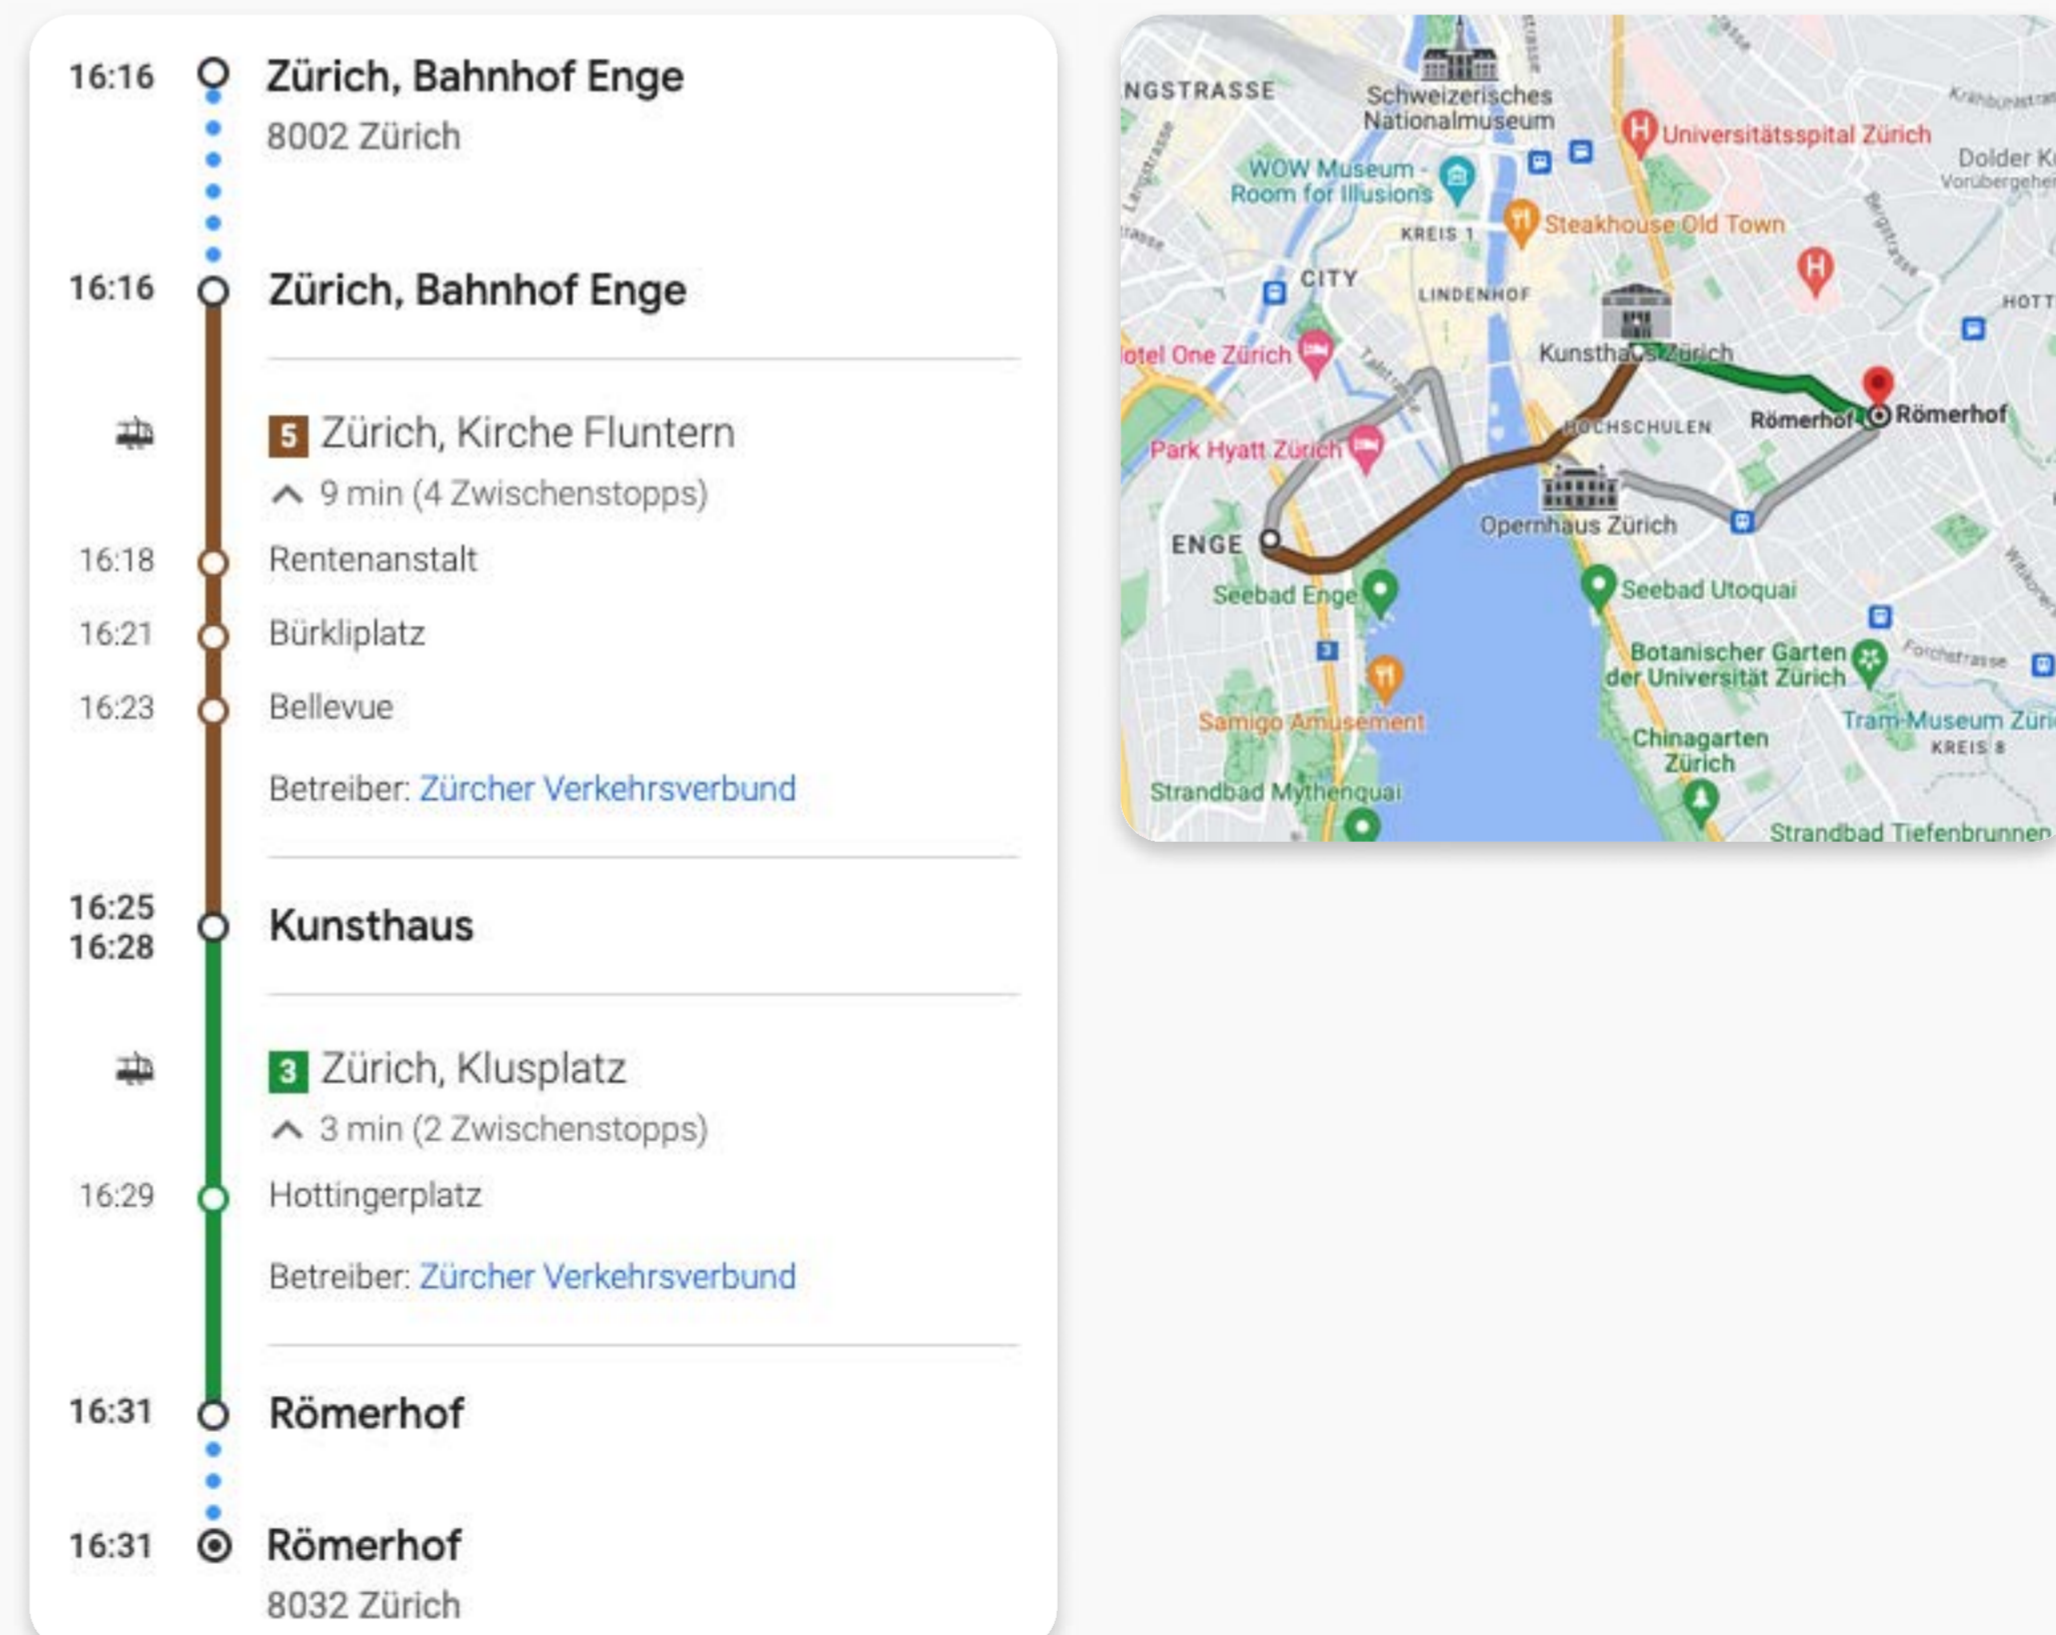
16:16 Zürich, Bahnhof Enge
8002 Zürich

16:16 Zürich, Bahnhof Enge

5 Zürich, Kirche Fluntern
9 min (4 Zwischenstopps)
16:18 Rentenanstalt
16:21 Bürkliplatz
16:23 Bellevue
Betreiber: Zürcher Verkehrsverbund

16:25
16:28 Kunsthaus

3 Zürich, Klusplatz
3 min (2 Zwischenstopps)
16:29 Hottingerplatz
Betreiber: Zürcher Verkehrsverbund

16:31 Römerhof

16:31 Römerhof
8032 Zürich

NGSTRASSE
Schweizerisches Nationalmuseum
Universitätsspital Zürich
Dolder K
Vorübergehe
WOW Museum - Room for Illusions
Steakhouse Old Town
KREIS 1
CITY
LINDENHOF
HOTT
otel One Zürich
Kunsthaus Zürich
Park Hyatt Zürich
HOCHSCHULEN
Römerhof
Römerhof
Opernhaus Zürich
ENGE
Seebad Enge
Seebad Utoquai
Botanischer Garten der Universität Zürich
Forchstrasse
Samigo Amusement
Tram-Museum Züri
KREIS 8
Chinagarten Zürich
Strandbad Mythenquai
Strandbad Tiefenbrunnen